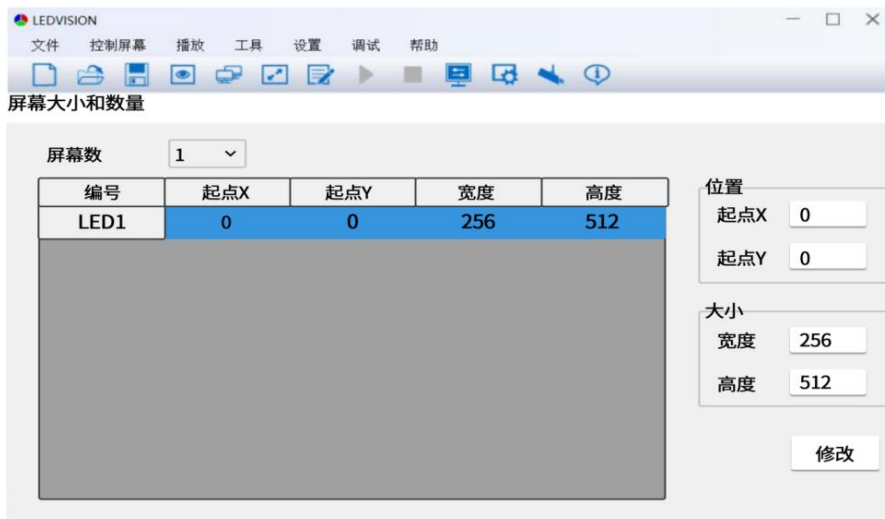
LEDVISION

文件 控制屏幕 播放 工具 设置 调试 帮助

屏幕大小和数量

屏幕数 1

| 编号 | 起点X | 起点Y | 宽度 | 高度 |
|---|---|---|---|---|
| LED1 | 0 | 0 | 256 | 512 |

位置
起点X 0
起点Y 0

大小
宽度 256
高度 512

修改